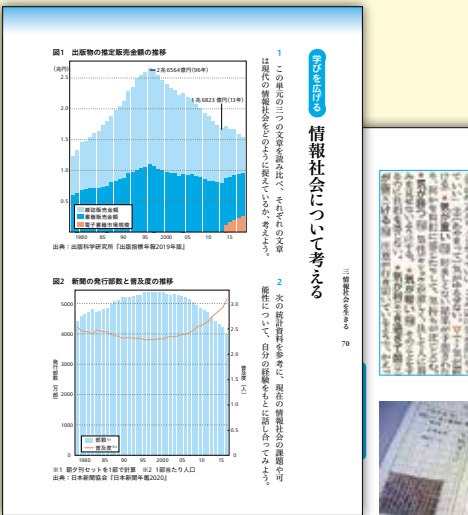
図1　出版物の推定販売金額の推移

(兆円)
3.0
2.5
2.0
1.5
1.0
0.5
0

2兆6564億円(96年)
1兆6823億円(18年)

雑誌販売金額
書籍販売金額
電子書籍市場規模

1980　85　90　95　2000　05　10　15

出典：出版科学研究所「出版指標年報2019年版」

図2　新聞の発行部数と普及度の推移

5000
4000
3000
2000
1000
0

発行部数(万部)

3.0
2.5
2.0
1.5
1.0
0.5
0

普及度(人)

部数※1
普及度※2

1980　85　90　95　2000　05　10　15

※1 朝夕刊セットを1部で計算　※2 1部あたり人口
出典：日本新聞協会「日本新聞年鑑2020」

学びを広げる

情報社会について考える

1　この単元の三つの文章を読み比べ、それぞれの文章は現代の情報社会をどのように捉えているか、考えよう。

2　次の統計資料を参考に、現在の情報社会の課題や可能性について、自分の経験をもとに話し合ってみよう。

三　情報社会を生きる
70